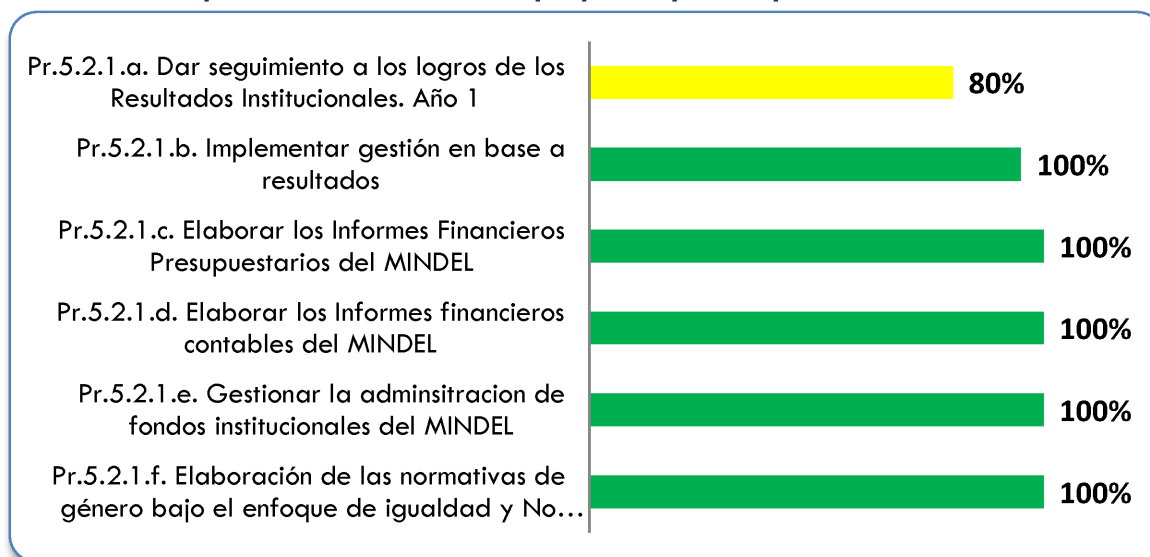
Pr.5.2.1.a. Dar seguimiento a los logros de los Resultados Institucionales. Año 1

80%

Pr.5.2.1.b. Implementar gestión en base a resultados

100%

Pr.5.2.1.c. Elaborar los Informes Financieros Presupuestarios del MINDEL

100%

Pr.5.2.1.d. Elaborar los Informes financieros contables del MINDEL

100%

Pr.5.2.1.e. Gestionar la adminsitracion de fondos institucionales del MINDEL

100%

Pr.5.2.1.f. Elaboración de las normativas de género bajo el enfoque de igualdad y No…

100%